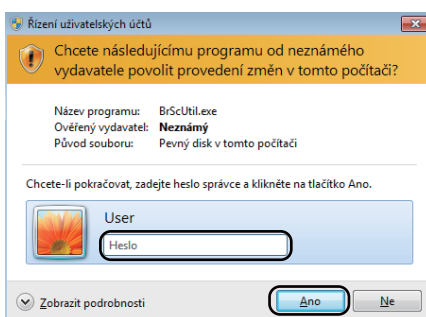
Řízení uživatelských účtů

Chcete následujícímu programu od neznámého vydavatele povolit provedení změn v tomto počítači?

| | |
|---|---|
| Název programu: | BrScUtil.exe |
| Ověřený vydavatel: | **Neznámý** |
| Původ souboru: | Pevný disk v tomto počítači |

Chcete-li pokračovat, zadejte heslo správce a klikněte na tlačítko Ano.

User

Heslo

Zobrazit podrobnosti

Ano

Ne